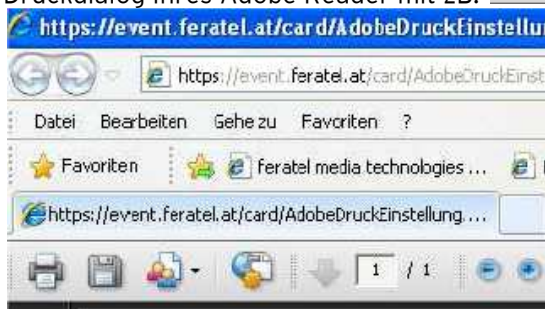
Druckdialog Ihres Adobe Reader mit zB.

https://event.feratel.at/card/AdobeDruckEinstellu

https://event.feratel.at/card/AdobeDruckEinst

Datei Bearbeiten Gehe zu Favoriten ?

Favoriten feratel media technologies ...

https://event.feratel.at/card/AdobeDruckEinstellung....

1 / 1